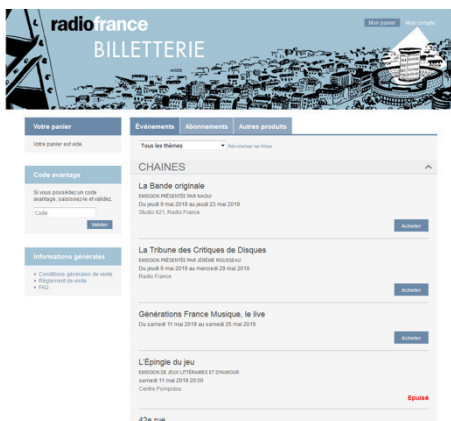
radiofrance
BILLETTERIE

Mon panier
Mon compte

Votre panier

Votre panier est vide.

Code avantage

Si vous possédez un code avantage, saisissez-le et validez.

Code

Valider

Informations générales

Conditions générales de vente
Règlement de salle
FAQ

Événements
Abonnements
Autres produits

Tous les thèmes
Réinitialiser les filtres

CHAINES

La Bande originale
EMISSION PRÉSENTÉE PAR NAGUI
Du jeudi 9 mai 2019 au jeudi 23 mai 2019
Studio 621, Radio France
Acheter

La Tribune des Critiques de Disques
EMISSION PRÉSENTÉE PAR JÉRÉMIE ROUSSEAU
Du jeudi 9 mai 2019 au mercredi 29 mai 2019
Radio France
Acheter

Générations France Musique, le live
Du samedi 11 mai 2019 au samedi 25 mai 2019
Acheter

L'Épingle du jeu
EMISSION DE JEUX LITTÉRAIRES ET D'HUMOUR
samedi 11 mai 2019 20:00
Centre Pompidou
Epuisé

42e rue